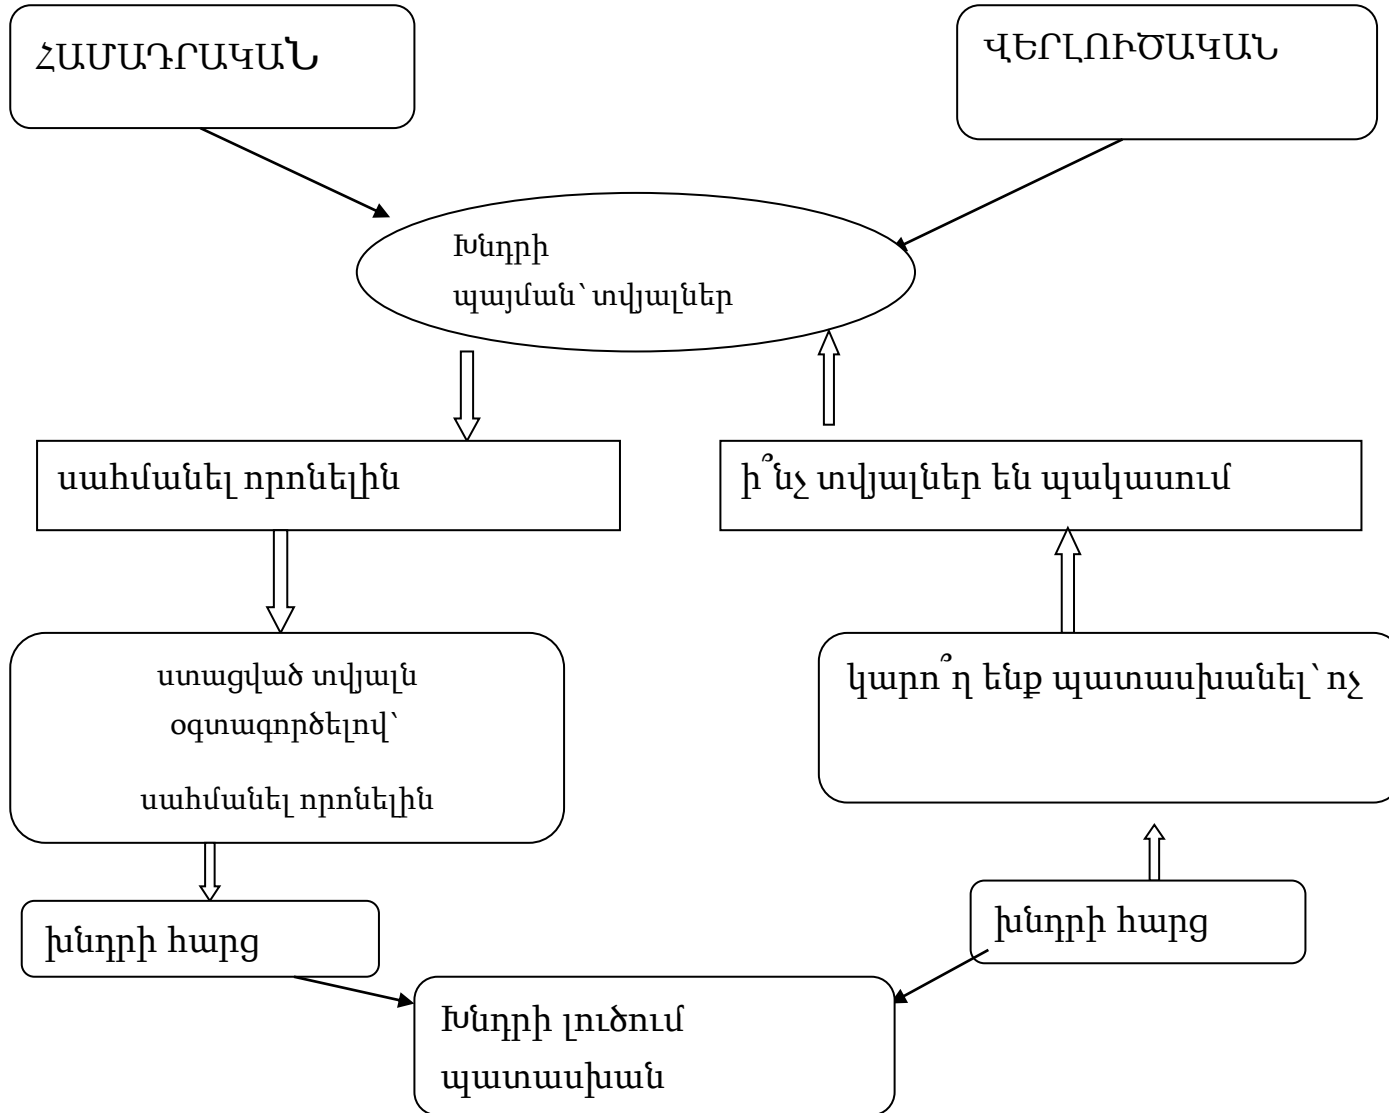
ՀԱՄԱԴՐԱԿԱՆ

ՎԵՐԼՈՒԾԱԿԱՆ

Խնդրի պայման՝ տվյալներ

սահմանել որոնելին

ի՞նչ տվյալներ են պակասում

ստացված տվյալն օգտագործելով՝ սահմանել որոնելին

կարո՞ղ ենք պատասխանել՝ ոչ

խնդրի հարց

խնդրի հարց

Խնդրի լուծում պատասխան